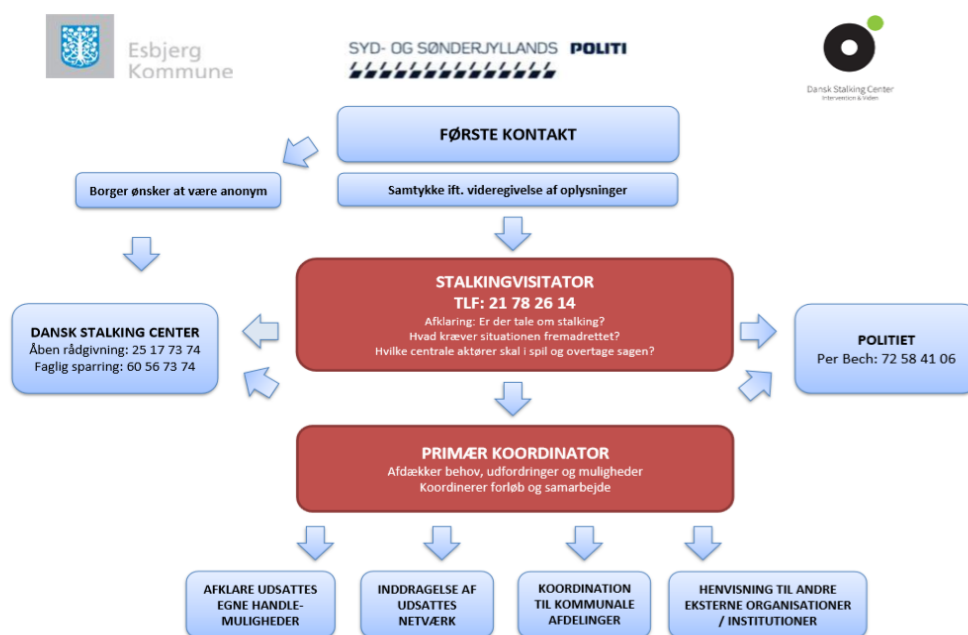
Esbjerg Kommune

SYD- OG SØNDERJYLLANDS POLITI

Dansk Stalking Center
Intervention & Viden

FØRSTE KONTAKT

Borger ønsker at være anonym

Samtykke ift. videregivelse af oplysninger

STALKINGVISITATOR
TLF: 21 78 26 14
Afklaring: Er der tale om stalking?
Hvad kræver situationen fremadrettet?
Hvilke centrale aktører skal i spil og overtage sagen?

DANSK STALKING CENTER
Åben rådgivning: 25 17 73 74
Faglig sparring: 60 56 73 74

POLITIET
Per Bech: 72 58 41 06

PRIMÆR KOORDINATOR
Afdækker behov, udfordringer og muligheder
Koordinerer forløb og samarbejde

AFKLARE UDSATTES EGNE HANDLEMULIGHEDER

INDDRAGELSE AF UDSATTES NETVÆRK

KOORDINATION TIL KOMMUNALE AFDELINGER

HENVISNING TIL ANDRE EKSTERNE ORGANISATIONER / INSTITUTIONER